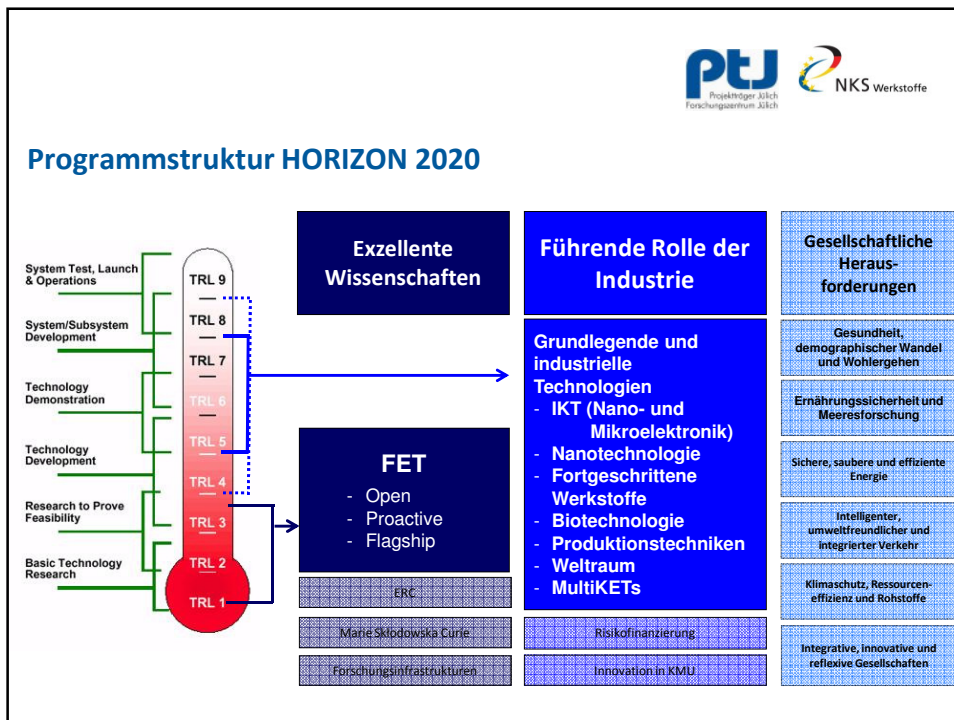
PtJ Projektträger Jülich Forschungszentrum Jülich

NKS Werkstoffe

Programmstruktur HORIZON 2020

System Test, Launch & Operations

System/Subsystem Development

Technology Demonstration

Technology Development

Research to Prove Feasibility

Basic Technology Research

TRL 9
TRL 8
TRL 7
TRL 6
TRL 5
TRL 4
TRL 3
TRL 2
TRL 1

Exzellente Wissenschaften

FET
- Open
- Proactive
- Flagship

ERC

Marie Skłodowska Curie

Forschungsinfrastrukturen

Führende Rolle der Industrie

Grundlegende und industrielle Technologien
- IKT (Nano- und Mikroelektronik)
- Nanotechnologie
- Fortgeschrittene Werkstoffe
- Biotechnologie
- Produktionstechniken
- Weltraum
- MultiKETs

Risikofinanzierung

Innovation in KMU

Gesellschaftliche Herausforderungen

Gesundheit, demographischer Wandel und Wohlergehen

Ernährungssicherheit und Meeresforschung

Sichere, saubere und effiziente Energie

Intelligenter, umweltfreundlicher und integrierter Verkehr

Klimaschutz, Ressourceneffizienz und Rohstoffe

Integrative, innovative und reflexive Gesellschaften